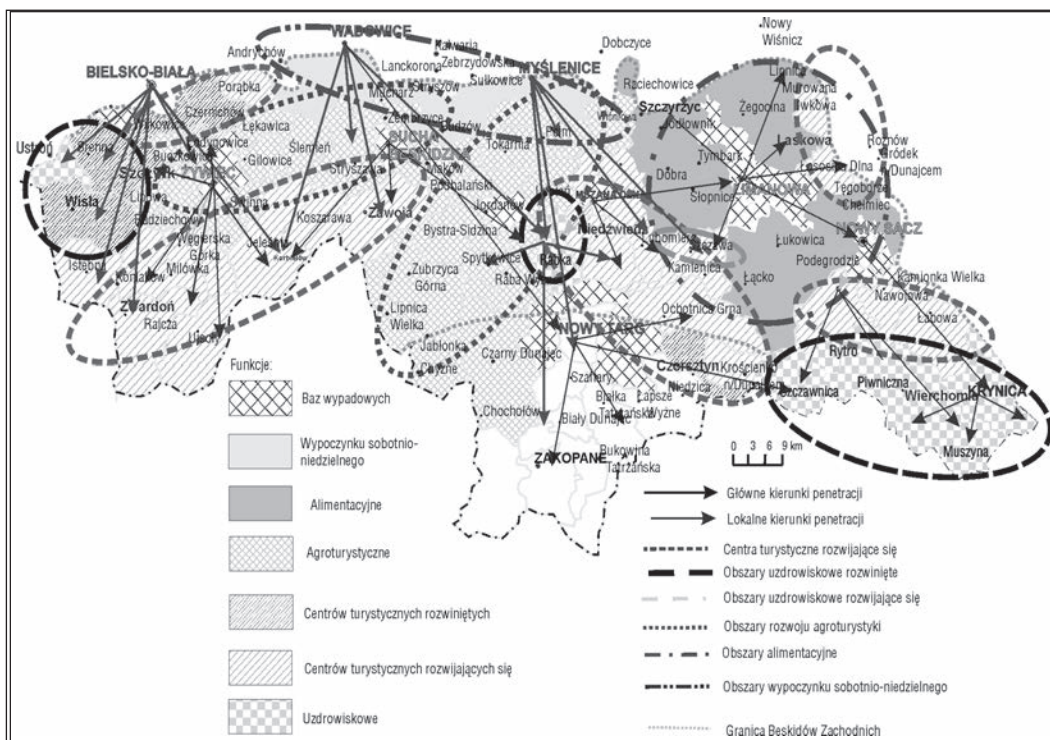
WADOWICE
Nowy Wiśnicz
Andrychów
Kalwaria Zebrzydowska
Dobczyce
BIELSKO-BIAŁA
Lanckorona
MYŚLENICE
Raciechowice
Porąbka
Sułkowice
Mucharz
Stryszów
Lipnica Murowana
Iwkowa
Czernichów
Szczyrzyc
Żegocina
Wilkowice
Łękawica
Zembrzyce
Budzów
Pcim
Jodłownik
Laskowa
Rożnów
Gródek n/Dunajcem
Ustroń
Bystra
Buczkowice
Gilowice
Ślemień
SUCHA BESKIDZKA
Tokarnia
Tymbark
Łososina Dolna
Szczyrk
ŻYWIEC
Stryszawa
Dobra
LIMANOWA
Tęgoborze
Chełmiec
Wisła
Lipowa
Świnna
Maków Podhalański
Słopnice
NOWY SĄCZ
Radziechowy
Koszarawa
Zawoja
Jordanów
Mszana Dolna
Węgierska Górka
Jeleśnia
Bystra-Sidzina
Rabka
Niedźwiedź
Łukowica
Podegrodzie
Istebna
Milówka
Spytkowice
Raba Wyżna
Kamienica
Kamionka Wielka
Kamesznica
Zubrzyca Górna
Łącko
Nawojowa
Zwardoń
Rajcza
Lipnica Wielka
NOWY TARG
Ochotnica Górna
Łabowa
Ujsoły
Jabłonka
Czarny Dunajec
Czorsztyn
Krościenko n/Dunajcem
Rytro
Funkcje:
Piwniczna
Krynica
Szaflary
Niedzica
Szczawnica
Wierchomla
Baz wypadowych
Chochołów
Białka Tatrzańska
Łapsze Wyżne
Biały Dunajec
Wypoczynku sobotnio-niedzielnego
ZAKOPANE
Bukowina Tatrzańska
Muszyna
0 3 6 9 km
Alimentacyjne
Główne kierunki penetracji
Lokalne kierunki penetracji
Agroturystyczne
Centra turystyczne rozwijające się
Obszary uzdrowiskowe rozwinięte
Obszary uzdrowiskowe rozwijające się
Centrów turystycznych rozwiniętych
Obszary rozwoju agroturystyki
Obszary alimentacyjne
Centrów turystycznych rozwijających się
Obszary wypoczynku sobotnio-niedzielnego
Uzdrowiskowe
Granica Beskidów Zachodnich